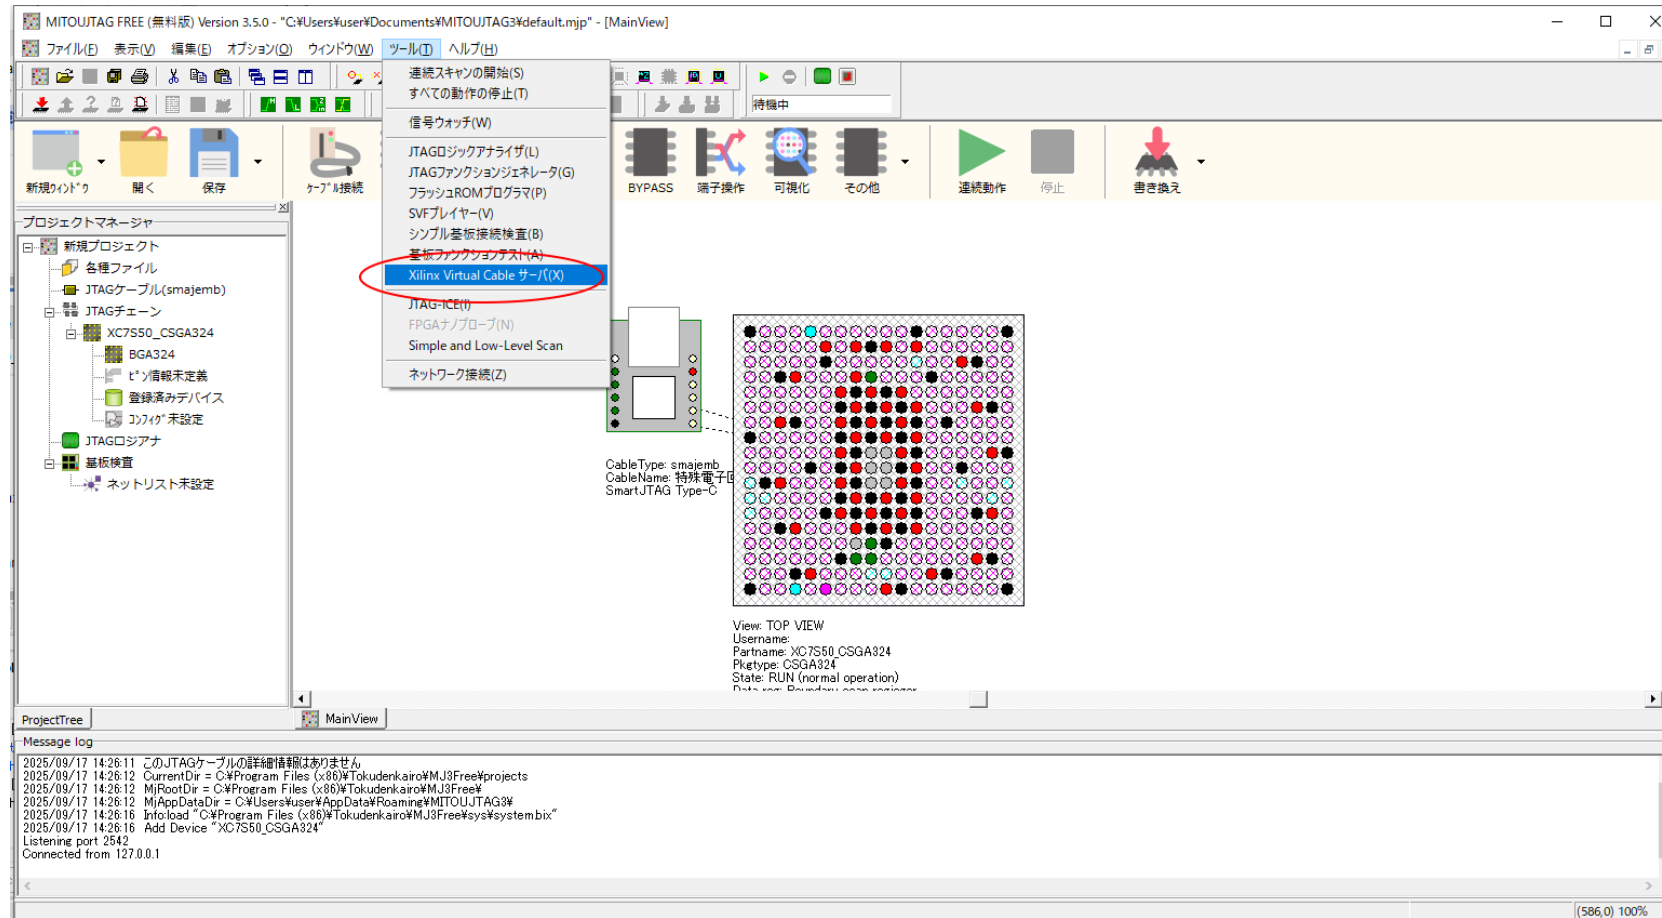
MITOUJTAG FREE (無料版) Version 3.5.0 - "C:¥Users¥user¥Documents¥MITOUJTAG3¥default.mjp" - [MainView]

ファイル(F) 表示(V) 編集(E) オプション(O) ウィンドウ(W) ツール(T) ヘルプ(H)

待機中

新規ｳｨﾝﾄﾞｳ 開く 保存 ｹｰﾌﾞﾙ接続 BYPASS 端子操作 可視化 その他 連続動作 停止 書き換え

連続スキャンの開始(S)
すべての動作の停止(T)
信号ウォッチ(W)
JTAGロジックアナライザ(L)
JTAGファンクションジェネレータ(G)
フラッシュROMプログラマ(P)
SVFプレイヤー(V)
シンプル基板接続検査(B)
基板ファンクションテスト(A)
Xilinx Virtual Cable サーバ(X)
JTAG-ICE(I)
FPGAナノプローブ(N)
Simple and Low-Level Scan
ネットワーク接続(Z)

プロジェクトマネージャ
新規プロジェクト
各種ファイル
JTAGケーブル(smajemb)
JTAGチェーン
XC7S50_CSGA324
BGA324
ﾋﾟﾝ情報未定義
登録済みデバイス
ｺﾝﾌｨｸﾞ未設定
JTAGロジアナ
基板検査
ネットリスト未設定

CableType: smajemb
CableName: 特殊電子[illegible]
SmartJTAG Type-C

View: TOP VIEW
Username:
Partname: XC7S50_CSGA324
Pkgtype: CSGA324
State: RUN (normal operation)
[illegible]

ProjectTree
MainView

Message log
2025/09/17 14:26:11 このJTAGケーブルの詳細情報はありません
2025/09/17 14:26:12 CurrentDir = C:¥Program Files (x86)¥Tokudenkairo¥MJ3Free¥projects
2025/09/17 14:26:12 MjRootDir = C:¥Program Files (x86)¥Tokudenkairo¥MJ3Free¥
2025/09/17 14:26:12 MjAppDataDir = C:¥Users¥user¥AppData¥Roaming¥MITOUJTAG3¥
2025/09/17 14:26:16 Info:load "C:¥Program Files (x86)¥Tokudenkairo¥MJ3Free¥sys¥system.bix"
2025/09/17 14:26:16 Add Device "XC7S50_CSGA324"
Listening port 2542
Connected from 127.0.0.1

(586,0) 100%